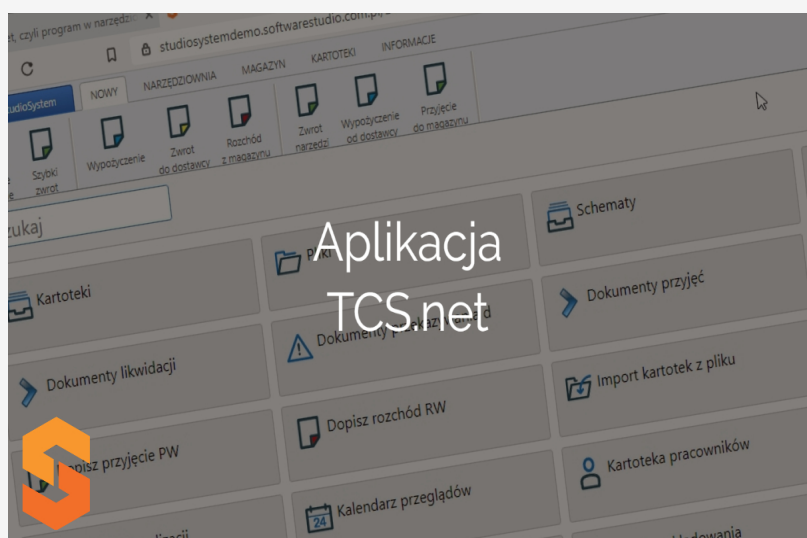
et, czyli program w narzędzi

studiosystemdemo.softwarestudio.com.p

StudioSystem

NOWY

NARZĘDZIOWNIA

MAGAZYN

KARTOTEKI

INFORMACJE

Szybki zwrot

Wypożyczenie

Zwrot do dostawcy

Rozchód z magazynu

Zwrot narzędzi

Wypożyczenie od dostawcy

Przyjęcie do magazynu

zukaj

Schematy

Aplikacja TCS.net

Kartoteki

Pliki

Dokumenty przyjęć

Dokumenty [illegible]

Dokumenty likwidacji

Import kartotek z pliku

Dopisz rozchód RW

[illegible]pisz przyjęcie PW

Kartoteka pracowników

Kalendarz przeglądów